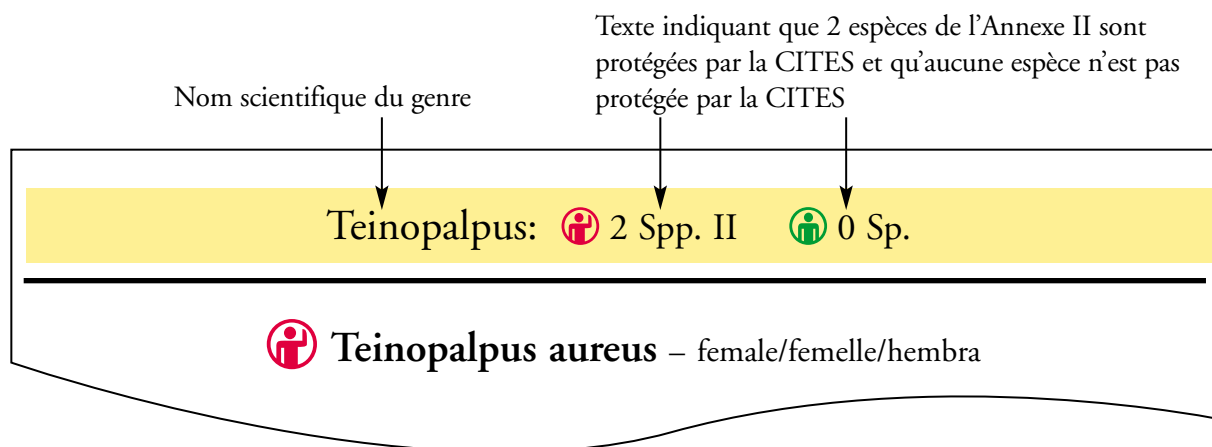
Texte indiquant que 2 espèces de l'Annexe II sont protégées par la CITES et qu'aucune espèce n'est pas protégée par la CITES

Nom scientifique du genre

Teinopalpus: 2 Spp. II 0 Sp.

Teinopalpus aureus – female/femelle/hembra